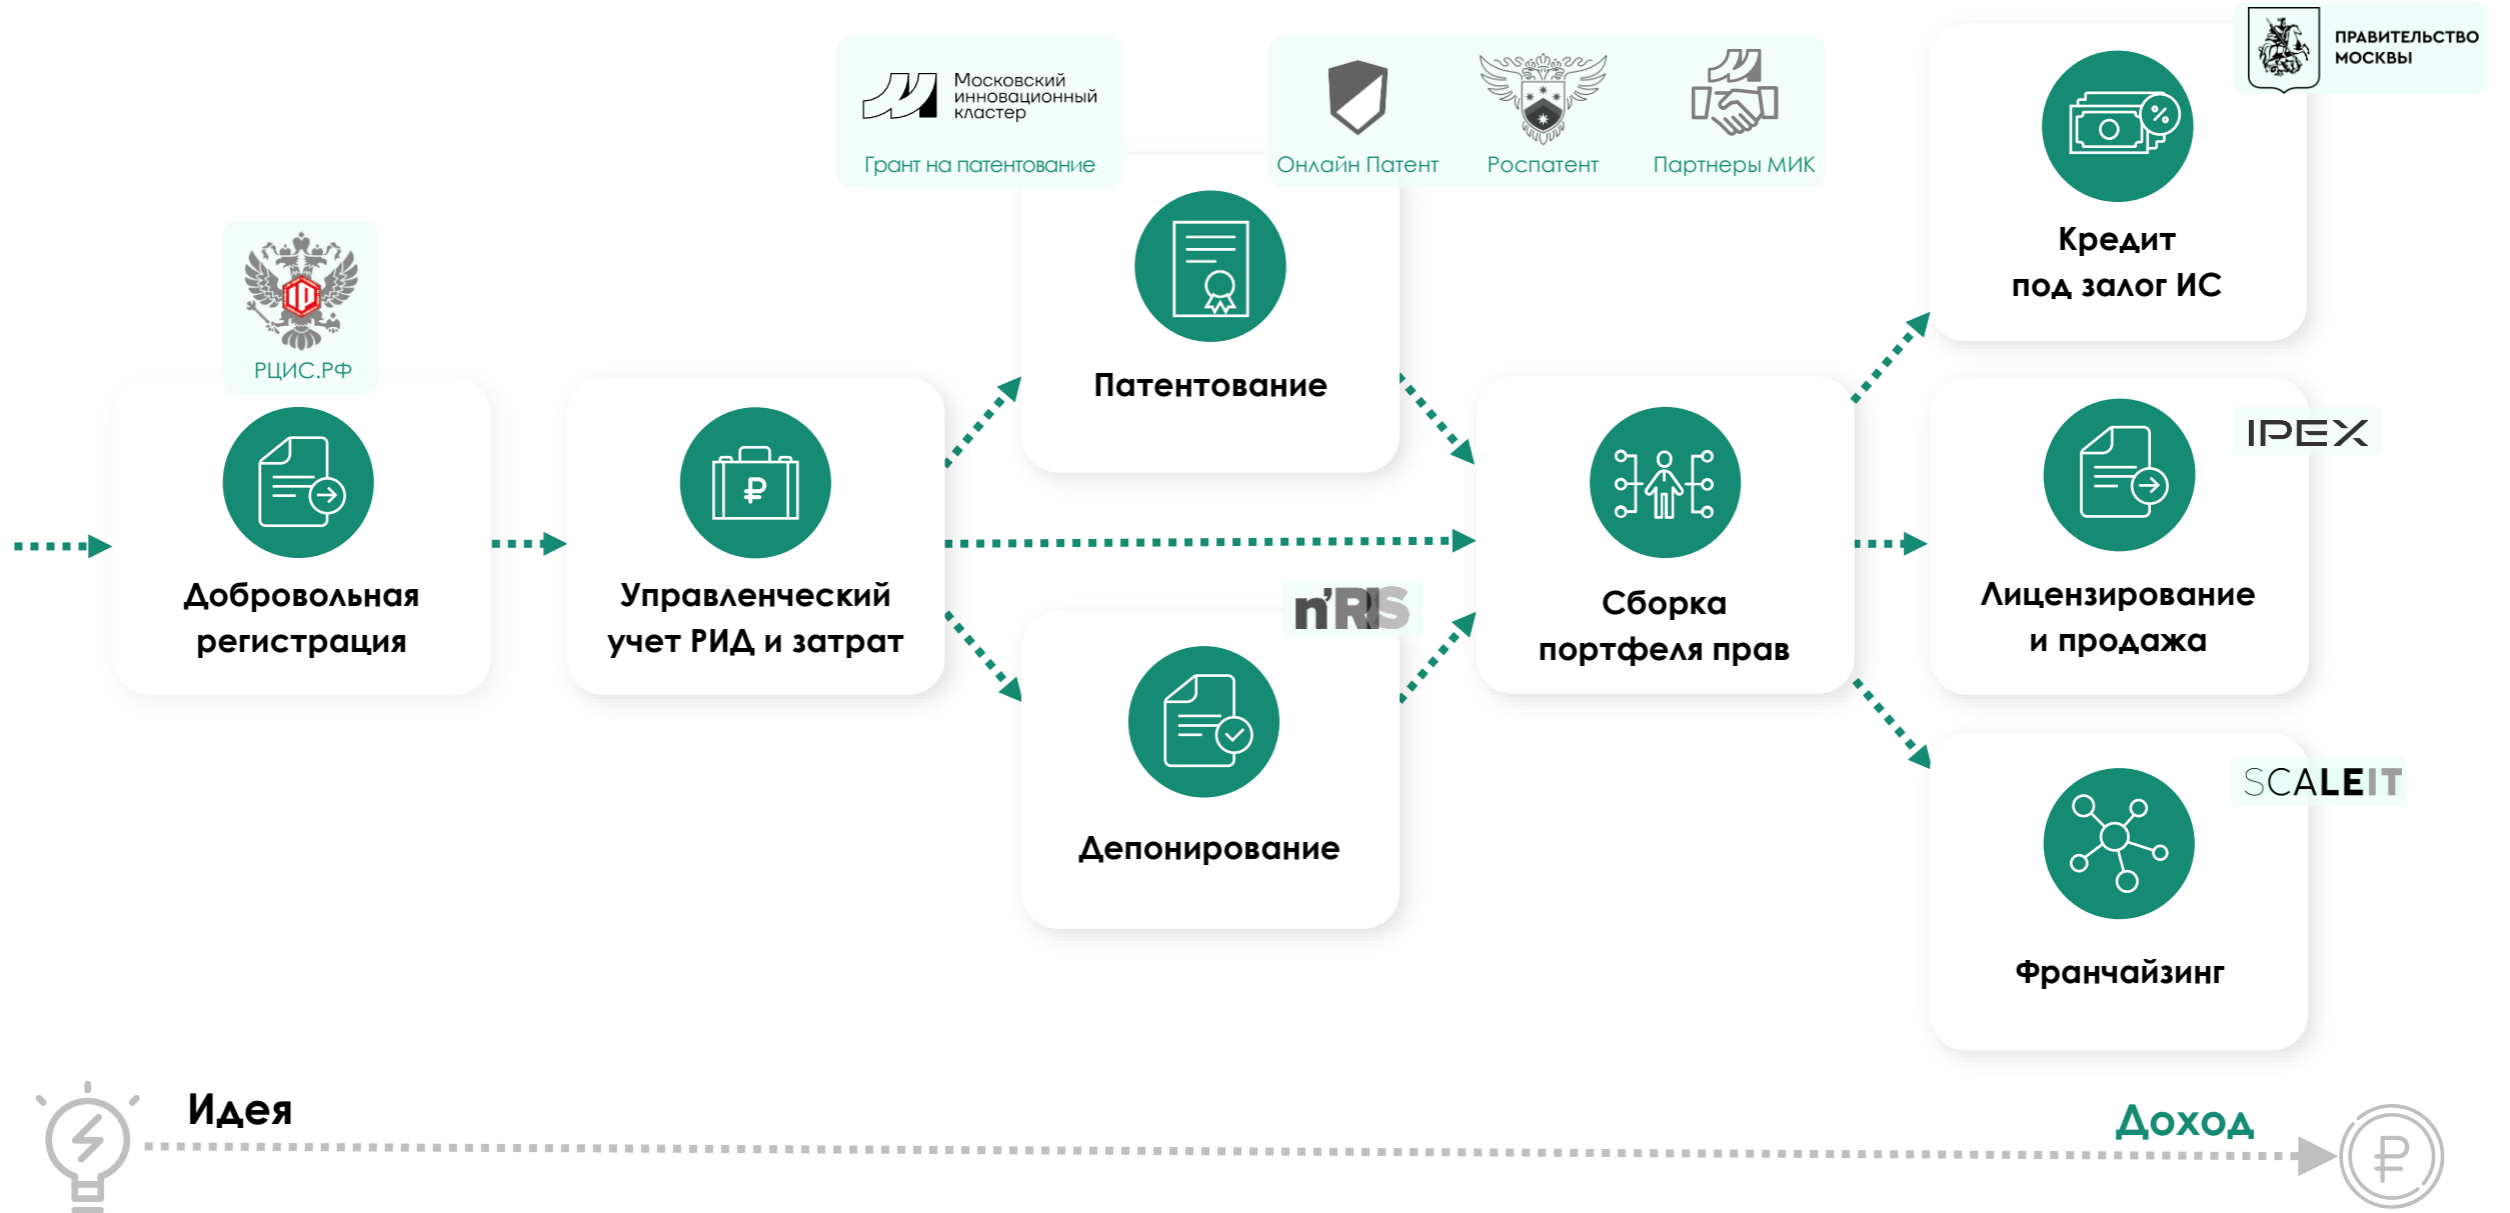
Московский инновационный кластер
Грант на патентование

Онлайн Патент

Роспатент

Партнеры МИК

ПРАВИТЕЛЬСТВО МОСКВЫ

РЦИС.РФ

Добровольная регистрация

Управленческий учет РИД и затрат

Патентование

n'RIS

Депонирование

Сборка портфеля прав

Кредит под залог ИС

IPEX

Лицензирование и продажа

SCALEIT

Франчайзинг

Идея

Доход